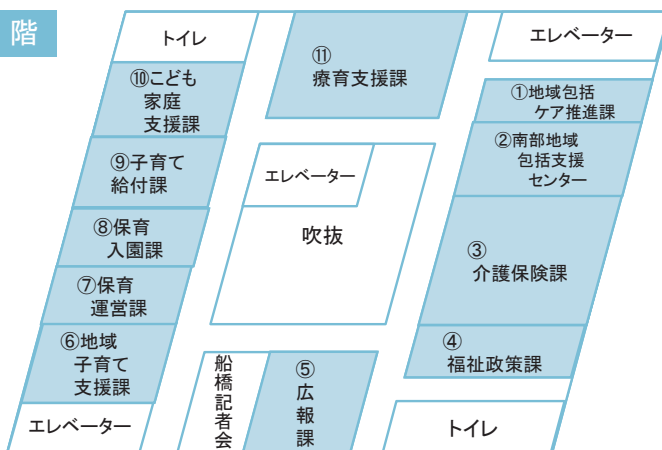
階

トイレ

⑪
療育支援課

エレベーター

⑩こども
家庭
支援課

①地域包括
ケア推進課

②南部地域
包括支援
センター

⑨子育て
給付課

エレベーター

吹抜

⑧保育
入園課

③
介護保険課

⑦保育
運営課

⑥地域
子育て
支援課

④
福祉政策課

船橋記者会

⑤
広
報
課

エレベーター

トイレ